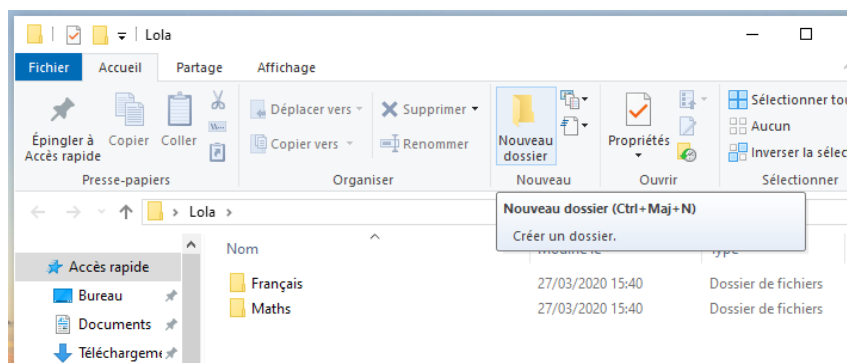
Lola

Fichier Accueil Partage Affichage

Épingler à Accès rapide Copier Coller

Presse-papiers

Déplacer vers Supprimer

Copier vers Renommer

Organiser

Nouveau dossier

Nouveau

Propriétés

Ouvrir

Sélectionner tou

Aucun

Inverser la sélec

Sélectionner

Lola

Nouveau dossier (Ctrl+Maj+N)

Créer un dossier.

Accès rapide

Bureau

Documents

Téléchargeme

Nom

Modifié le

Type

| Nom | Modifié le | Type |
|---|---|---|
| Français | 27/03/2020 15:40 | Dossier de fichiers |
| Maths | 27/03/2020 15:40 | Dossier de fichiers |